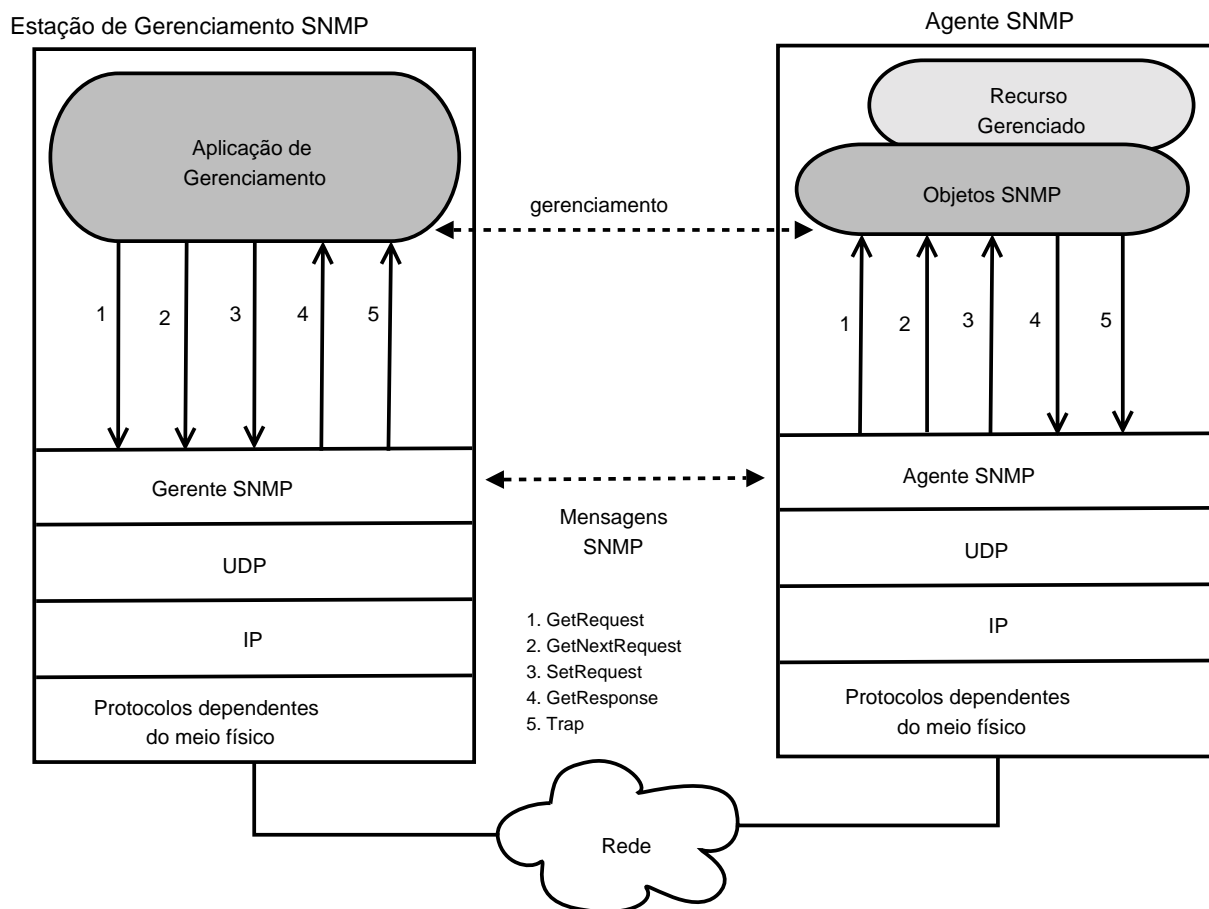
Estação de Gerenciamento SNMP

Agente SNMP

Aplicação de Gerenciamento

Recurso Gerenciado

Objetos SNMP

gerenciamento

1
2
3
4
5

1
2
3
4
5

Gerente SNMP

Agente SNMP

Mensagens SNMP

UDP

UDP

IP

IP

1. GetRequest
2. GetNextRequest
3. SetRequest
4. GetResponse
5. Trap

Protocolos dependentes do meio físico

Protocolos dependentes do meio físico

Rede